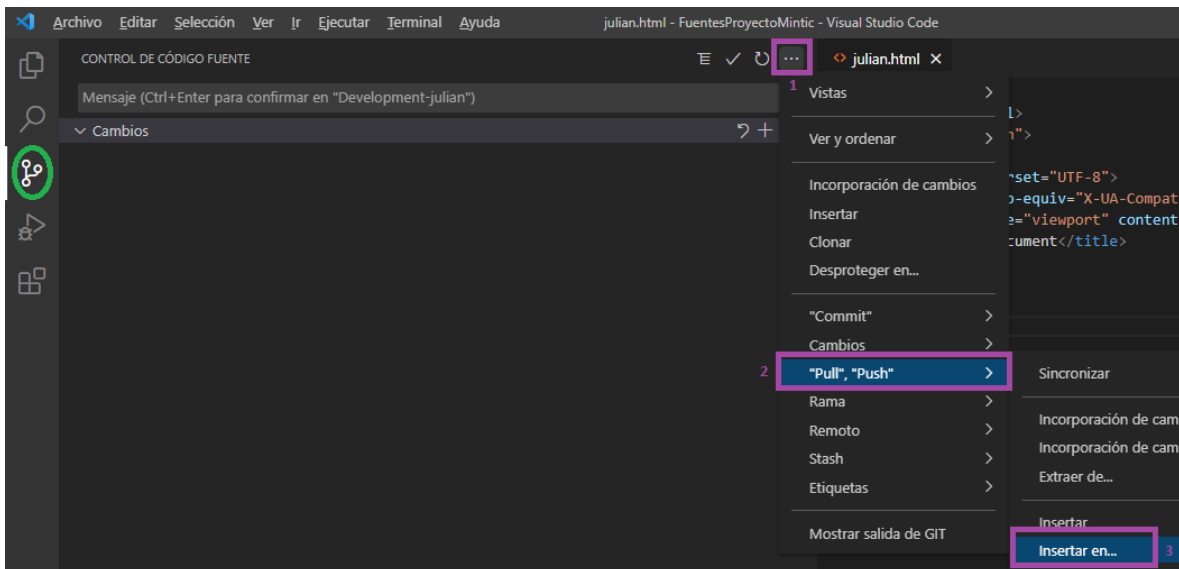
Archivo Editar Selección Ver Ir Ejecutar Terminal Ayuda julian.html - FuentesProyectoMintic - Visual Studio Code

CONTROL DE CÓDIGO FUENTE

Mensaje (Ctrl+Enter para confirmar en "Development-julian")

Cambios

julian.html ×

1

Vistas

Ver y ordenar

Incorporación de cambios
Insertar
Clonar
Desproteger en...

"Commit"
Cambios
2 "Pull", "Push"
Rama
Remoto
Stash
Etiquetas

Mostrar salida de GIT

l>
n">
rset="UTF-8">
p-equiv="X-UA-Compat
e="viewport" content
cument</title>

Sincronizar

Incorporación de cam
Incorporación de cam
Extraer de...

Insertar
Insertar en... 3